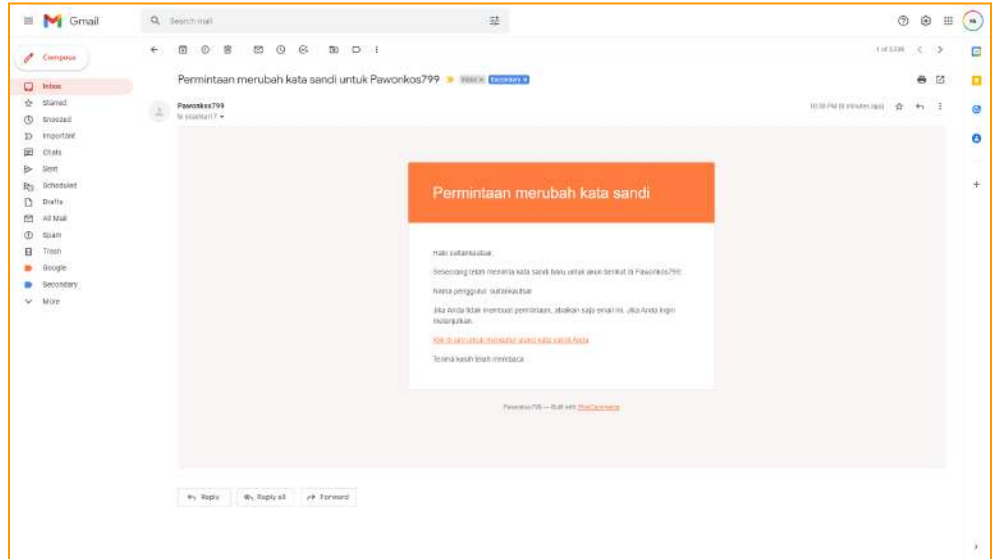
Gmail

Search mail

Compose

Inbox
Starred
Snoozed
Important
Chats
Sent
Scheduled
Drafts
All Mail
Spam
Trash
Google
Secondary
More

1 of 3,336

Permintaan merubah kata sandi untuk Pawonkos799 Inbox × Secondary ×

Pawonkos799
to sutanka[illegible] ▾

10:38 PM (8 minutes ago)

Permintaan merubah kata sandi

Halo sutankautsar,

Seseorang telah meminta kata sandi baru untuk akun berikut di Pawonkos799:

Nama pengguna: sutankautsar

Jika Anda tidak membuat permintaan, abaikan saja email ini. Jika Anda ingin melanjutkan:

Klik di sini untuk mengatur ulang kata sandi Anda

Terima kasih telah membaca.

Pawonkos799 — Built with WooCommerce

Reply
Reply all
Forward